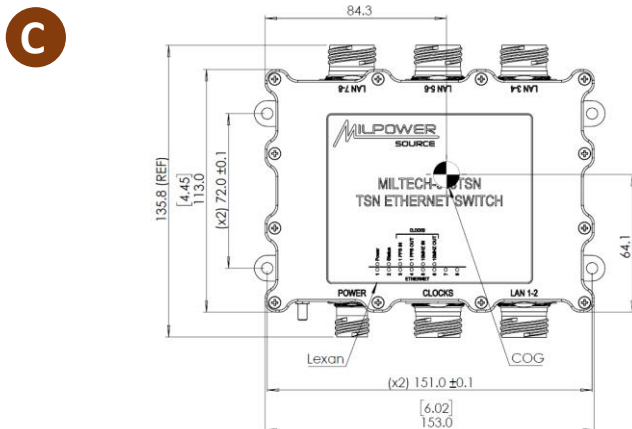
C

84.3

LAN 7-8 LAN 5-6 LAN 3-4

MILPOWER SOURCE

MILTECH-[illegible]TSN
TSN ETHERNET SWITCH

135.8 (REF)

[4.45]
113.0

(x2) 72.0 ±0.1

64.1

CLOCKS

ETHERNET

POWER CLOCKS LAN 1-2

Lexan

COG

(x2) 151.0 ±0.1

[6.02]
153.0